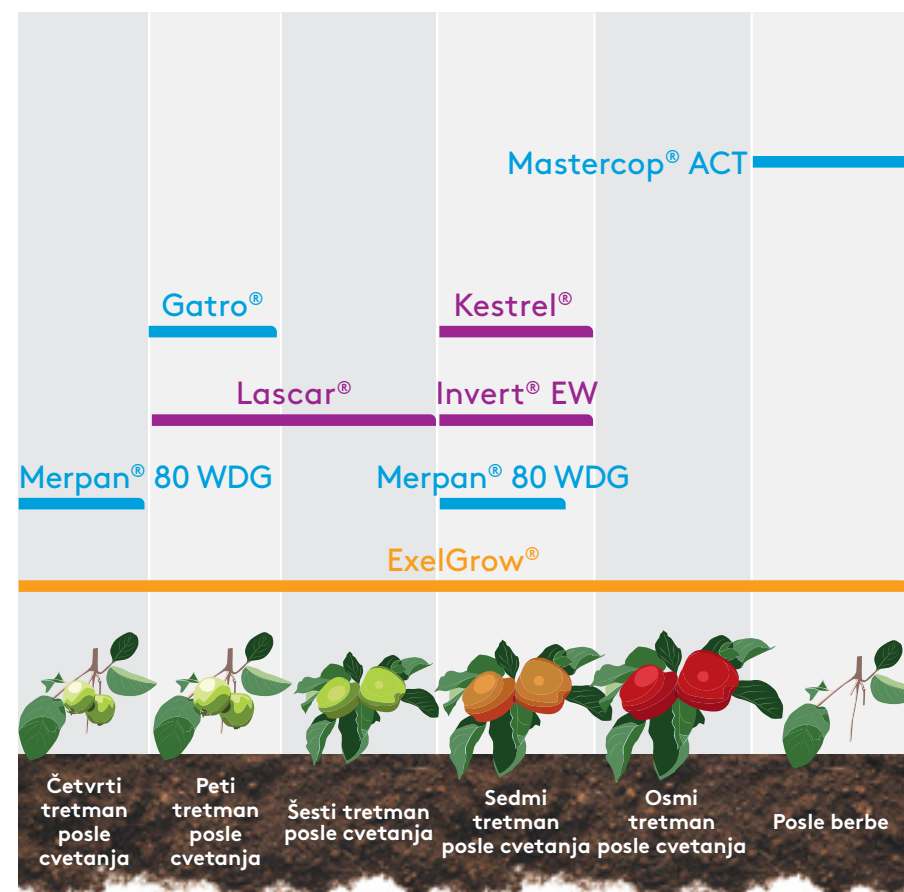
Mastercop® ACT

Gatro®

Kestrel®

Lascar®

Invert® EW

Merpan® 80 WDG

Merpan® 80 WDG

ExelGrow®

Četvrti tretman posle cvetanja

Peti tretman posle cvetanja

Šesti tretman posle cvetanja

Sedmi tretman posle cvetanja

Osmi tretman posle cvetanja

Posle berbe